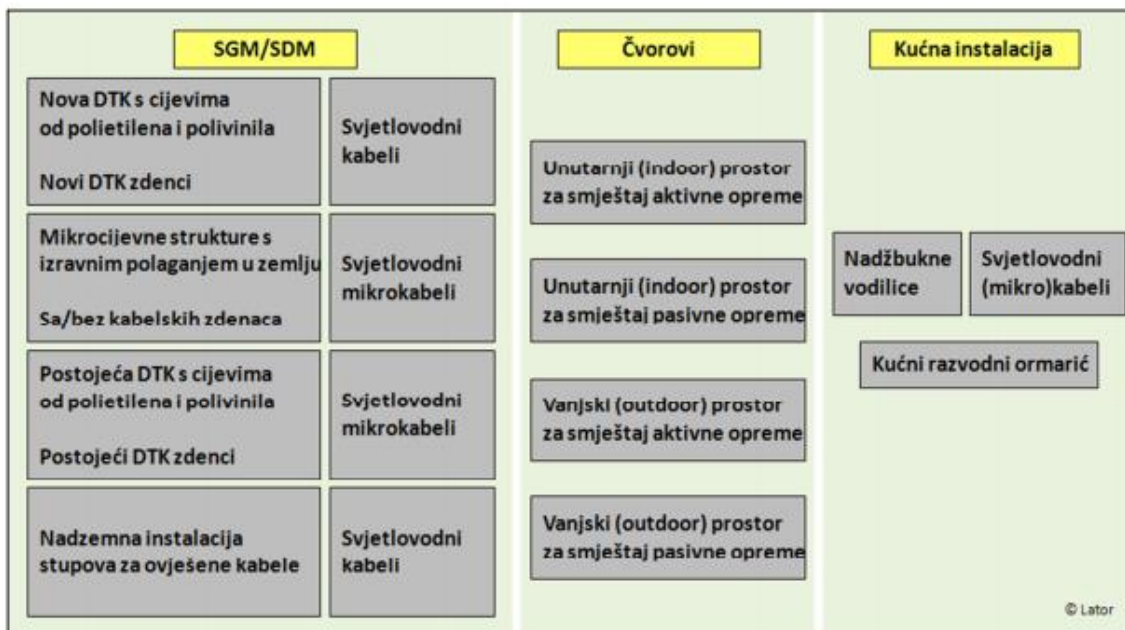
SGM/SDM

Nova DTK s cijevima od polietilena i polivinila

Novi DTK zdenci

Svjetlovodni kabeli

Mikrocijevne strukture s izravnim polaganjem u zemlju

Sa/bez kabelskih zdenaca

Svjetlovodni mikrokabeli

Postojeća DTK s cijevima od polietilena i polivinila

Postojeći DTK zdenci

Svjetlovodni mikrokabeli

Nadzemna instalacija stupova za ovješene kabele

Svjetlovodni kabeli

Čvorovi

Unutarnji (indoor) prostor za smještaj aktivne opreme

Unutarnji (indoor) prostor za smještaj pasivne opreme

Vanjski (outdoor) prostor za smještaj aktivne opreme

Vanjski (outdoor) prostor za smještaj pasivne opreme

Kućna instalacija

Nadžbukne vodilice

Svjetlovodni (mikro)kabeli

Kućni razvodni ormarić

© Lator